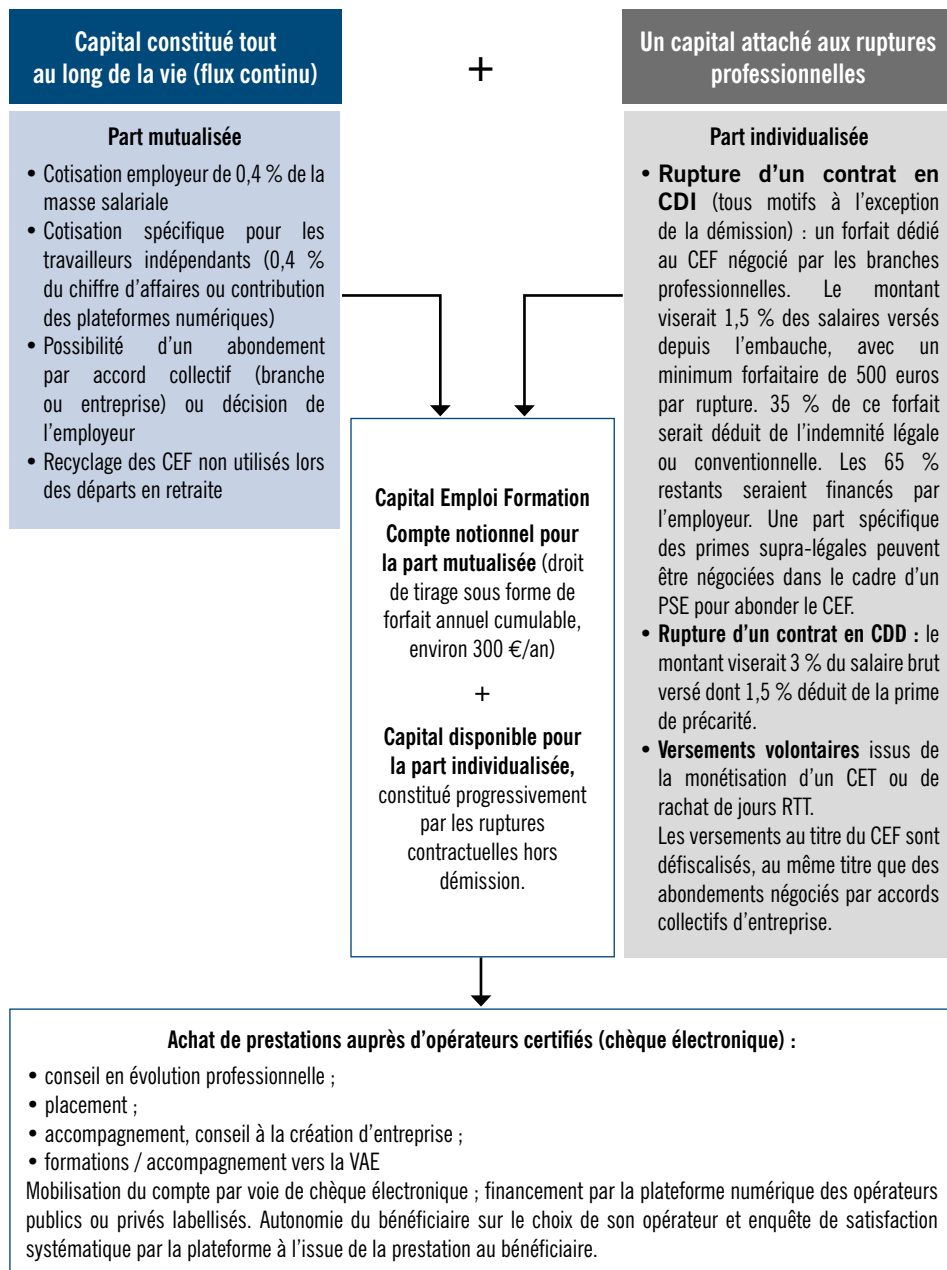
Capital constitué tout au long de la vie (flux continu)

+

Un capital attaché aux ruptures professionnelles

Part mutualisée

• Cotisation employeur de 0,4 % de la masse salariale
• Cotisation spécifique pour les travailleurs indépendants (0,4 % du chiffre d'affaires ou contribution des plateformes numériques)
• Possibilité d'un abondement par accord collectif (branche ou entreprise) ou décision de l'employeur
• Recyclage des CEF non utilisés lors des départs en retraite

Part individualisée

• Rupture d'un contrat en CDI (tous motifs à l'exception de la démission) : un forfait dédié au CEF négocié par les branches professionnelles. Le montant viserait 1,5 % des salaires versés depuis l'embauche, avec un minimum forfaitaire de 500 euros par rupture. 35 % de ce forfait serait déduit de l'indemnité légale ou conventionnelle. Les 65 % restants seraient financés par l'employeur. Une part spécifique des primes supra-légales peuvent être négociées dans le cadre d'un PSE pour abonder le CEF.
• Rupture d'un contrat en CDD : le montant viserait 3 % du salaire brut versé dont 1,5 % déduit de la prime de précarité.
• Versements volontaires issus de la monétisation d'un CET ou de rachat de jours RTT.
Les versements au titre du CEF sont défiscalisés, au même titre que des abondements négociés par accords collectifs d'entreprise.

Capital Emploi Formation

Compte notionnel pour la part mutualisée (droit de tirage sous forme de forfait annuel cumulable, environ 300 €/an)

+

Capital disponible pour la part individualisée, constitué progressivement par les ruptures contractuelles hors démission.

Achat de prestations auprès d'opérateurs certifiés (chèque électronique) :

• conseil en évolution professionnelle ;
• placement ;
• accompagnement, conseil à la création d'entreprise ;
• formations / accompagnement vers la VAE

Mobilisation du compte par voie de chèque électronique ; financement par la plateforme numérique des opérateurs publics ou privés labellisés. Autonomie du bénéficiaire sur le choix de son opérateur et enquête de satisfaction systématique par la plateforme à l'issue de la prestation au bénéficiaire.